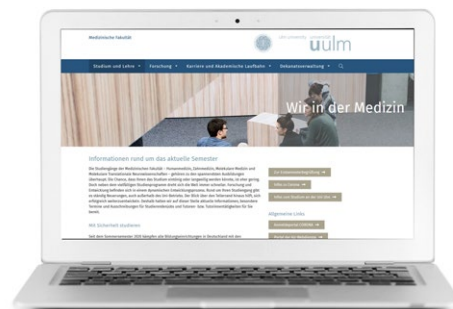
Medizinische Fakultät

ulm university universität uulm

Studium und Lehre ▾ Forschung ▾ Karriere und Akademische Laufbahn ▾ Dekanatsverwaltung ▾

Wir in der Medizin

Informationen rund um das aktuelle Semester

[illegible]

Mit Sicherheit studieren

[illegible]

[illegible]

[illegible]

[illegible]

Allgemeine Links

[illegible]

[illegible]